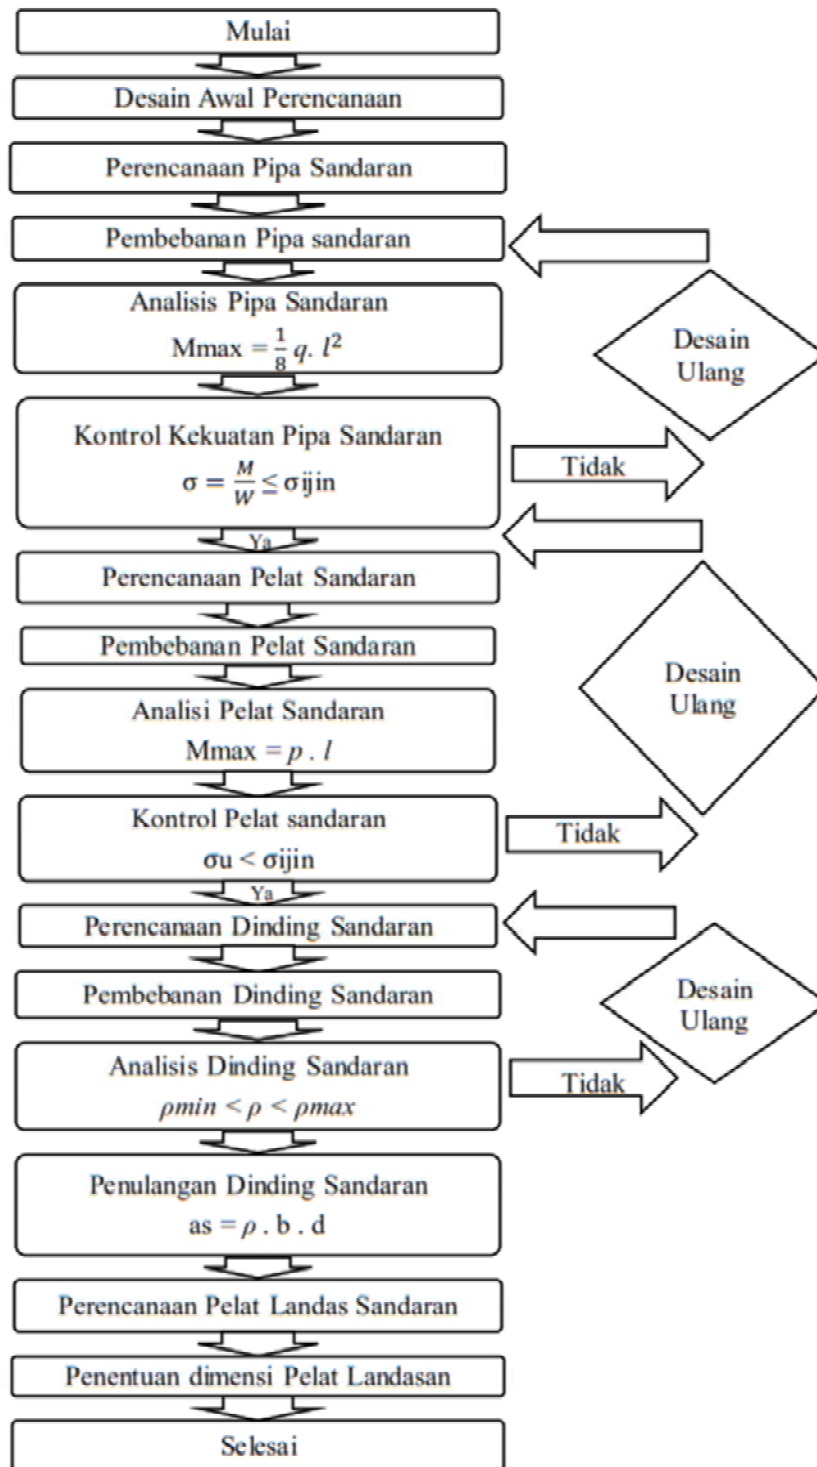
Mulai

Desain Awal Perencanaan

Perencanaan Pipa Sandaran

Pembebanan Pipa sandaran

Analisis Pipa Sandaran
Mmax $= \frac{1}{8} q.\ l^2$

Desain Ulang

Kontrol Kekuatan Pipa Sandaran
$\sigma = \frac{M}{W} \leq \sigma$ijin

Tidak

Ya

Perencanaan Pelat Sandaran

Pembebanan Pelat Sandaran

Desain Ulang

Analisi Pelat Sandaran
Mmax $= p\ .\ l$

Kontrol Pelat sandaran
$\sigma$u < $\sigma$ijin

Tidak

Ya

Perencanaan Dinding Sandaran

Pembebanan Dinding Sandaran

Desain Ulang

Analisis Dinding Sandaran
$\rho min < \rho < \rho max$

Tidak

Penulangan Dinding Sandaran
as $= \rho\ .\ $b . d

Perencanaan Pelat Landas Sandaran

Penentuan dimensi Pelat Landasan

Selesai